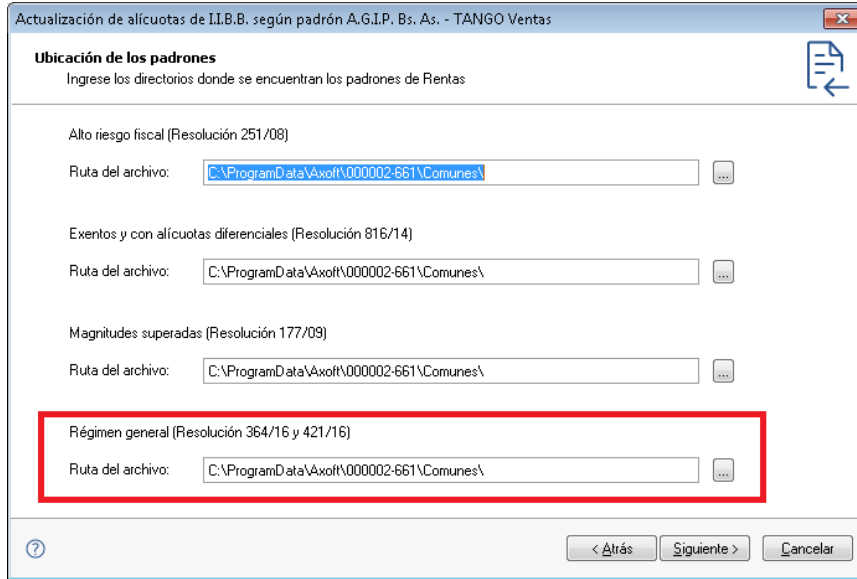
Actualización de alícuotas de I.I.B.B. según padrón A.G.I.P. Bs. As. - TANGO Ventas

Ubicación de los padrones
Ingrese los directorios donde se encuentran los padrones de Rentas

Alto riesgo fiscal (Resolución 251/08)

Ruta del archivo: C:\ProgramData\Axoft\000002-661\Comunes\ ...

Exentos y con alícuotas diferenciales (Resolución 816/14)

Ruta del archivo: C:\ProgramData\Axoft\000002-661\Comunes\ ...

Magnitudes superadas (Resolución 177/09)

Ruta del archivo: C:\ProgramData\Axoft\000002-661\Comunes\ ...

Régimen general (Resolución 364/16 y 421/16)

Ruta del archivo: C:\ProgramData\Axoft\000002-661\Comunes\ ...

< Atrás Siguiente > Cancelar